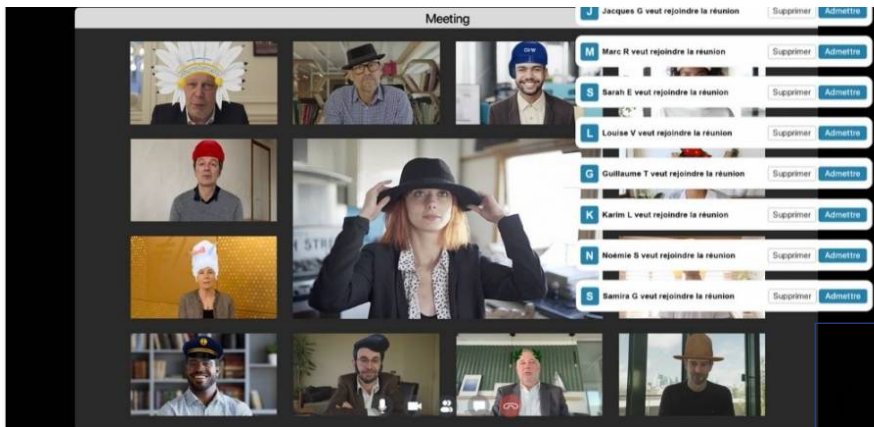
Meeting

J Jacques G veut rejoindre la réunion Supprimer Admettre

M Marc R veut rejoindre la réunion Supprimer Admettre

S Sarah E veut rejoindre la réunion Supprimer Admettre

L Louise V veut rejoindre la réunion Supprimer Admettre

G Guillaume T veut rejoindre la réunion Supprimer Admettre

K Karim L veut rejoindre la réunion Supprimer Admettre

N Noémie S veut rejoindre la réunion Supprimer Admettre

S Samira G veut rejoindre la réunion Supprimer Admettre